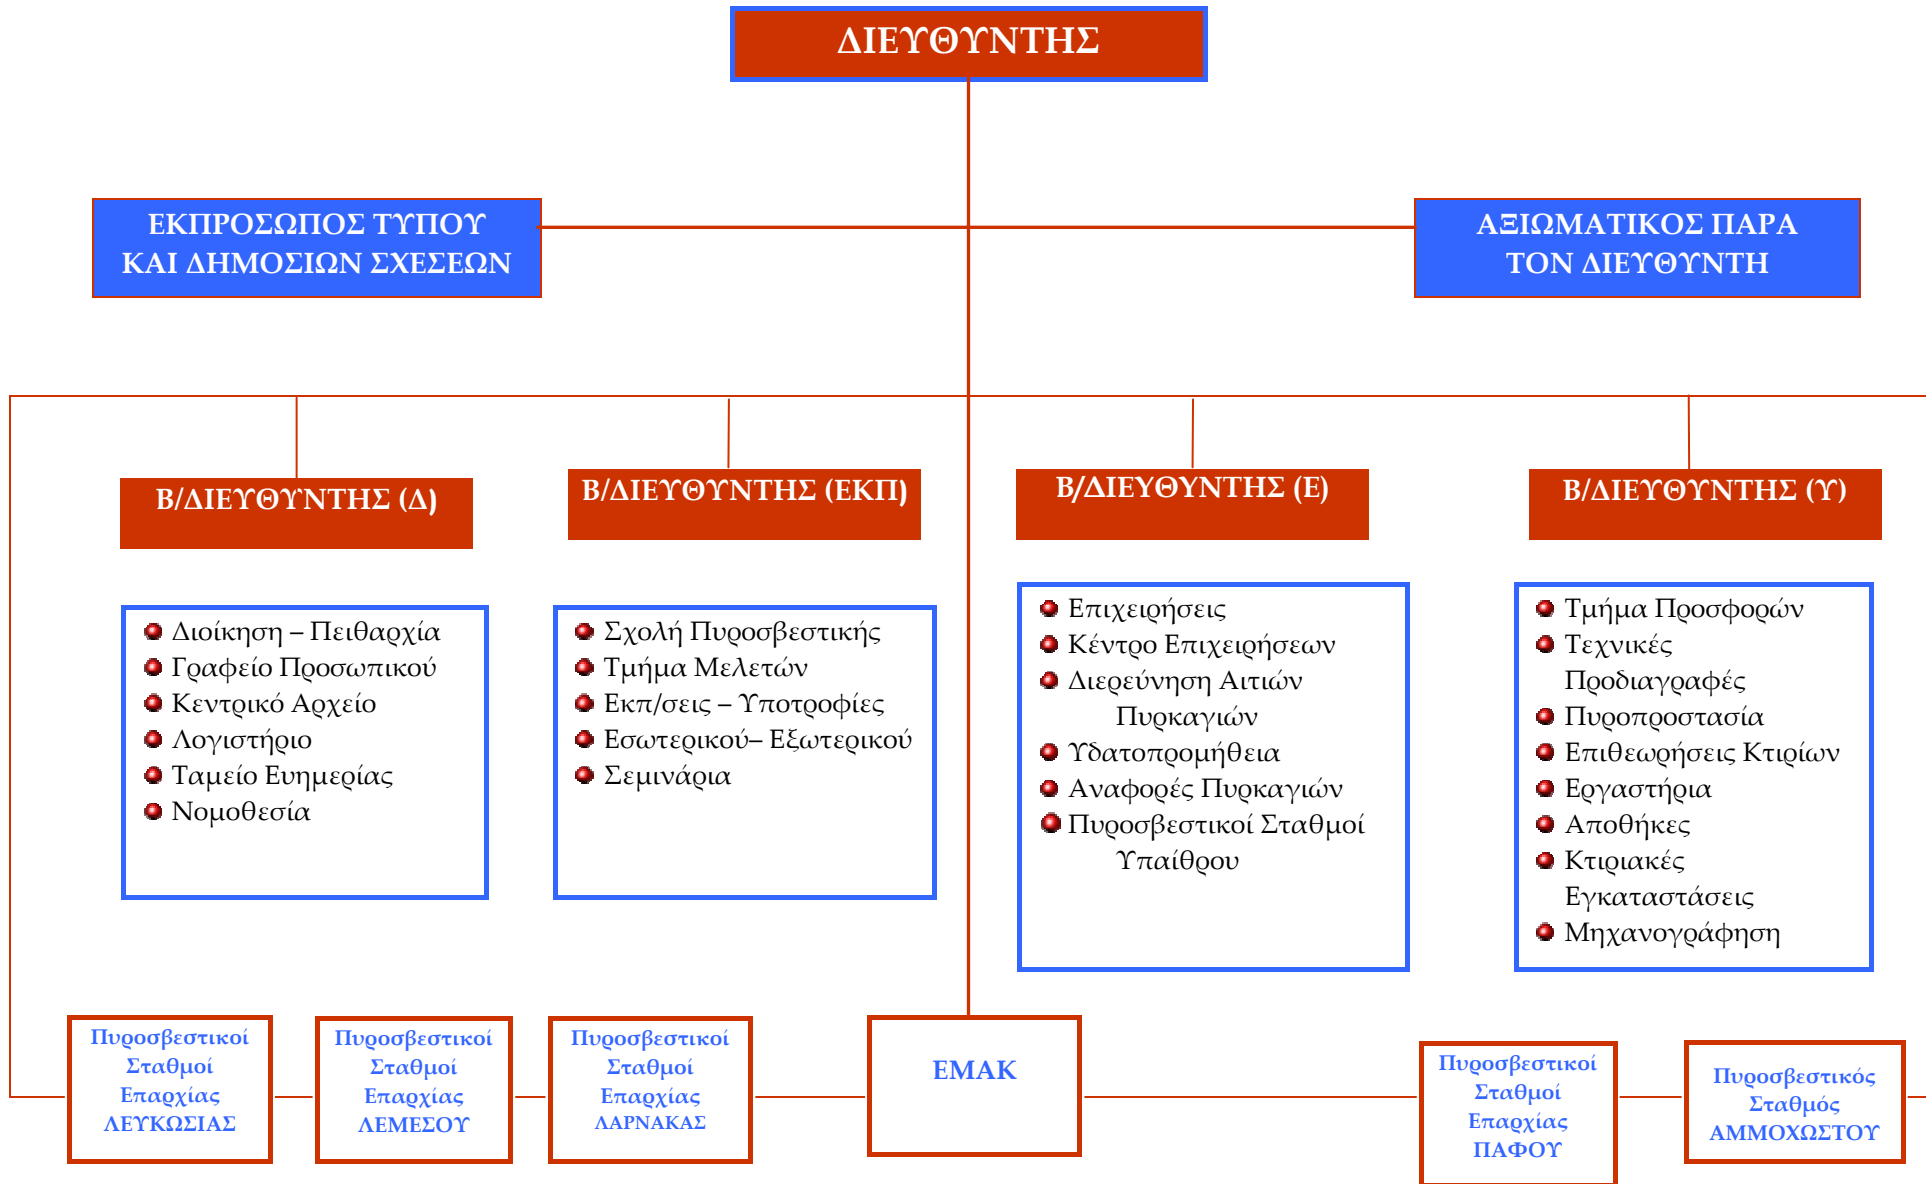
ΔΙΕΥΘΥΝΤΗΣ

ΕΚΠΡΟΣΩΠΟΣ ΤΥΠΟΥ ΚΑΙ ΔΗΜΟΣΙΩΝ ΣΧΕΣΕΩΝ

ΑΞΙΩΜΑΤΙΚΟΣ ΠΑΡΑ ΤΟΝ ΔΙΕΥΘΥΝΤΗ

Β/ΔΙΕΥΘΥΝΤΗΣ (Δ)

Β/ΔΙΕΥΘΥΝΤΗΣ (ΕΚΠ)

Β/ΔΙΕΥΘΥΝΤΗΣ (Ε)

Β/ΔΙΕΥΘΥΝΤΗΣ (Υ)

Διοίκηση – Πειθαρχία
Γραφείο Προσωπικού
Κεντρικό Αρχείο
Λογιστήριο
Ταμείο Ευημερίας
Νομοθεσία

Σχολή Πυροσβεστικής
Τμήμα Μελετών
Εκπ/σεις – Υποτροφίες
Εσωτερικού– Εξωτερικού
Σεμινάρια

Επιχειρήσεις
Κέντρο Επιχειρήσεων
Διερεύνηση Αιτιών Πυρκαγιών
Υδατοπρομήθεια
Αναφορές Πυρκαγιών
Πυροσβεστικοί Σταθμοί Υπαίθρου

Τμήμα Προσφορών
Τεχνικές Προδιαγραφές
Πυροπροστασία
Επιθεωρήσεις Κτιρίων
Εργαστήρια
Αποθήκες
Κτιριακές Εγκαταστάσεις
Μηχανογράφηση

Πυροσβεστικοί Σταθμοί Επαρχίας ΛΕΥΚΩΣΙΑΣ

Πυροσβεστικοί Σταθμοί Επαρχίας ΛΕΜΕΣΟΥ

Πυροσβεστικοί Σταθμοί Επαρχίας ΛΑΡΝΑΚΑΣ

ΕΜΑΚ

Πυροσβεστικοί Σταθμοί Επαρχίας ΠΑΦΟΥ

Πυροσβεστικός Σταθμός ΑΜΜΟΧΩΣΤΟΥ